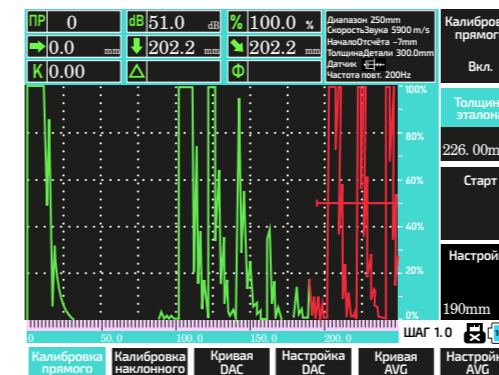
ПР 0
dB 51.0 dB
% 100.0 %
Диапазон 250mm
СкоростьЗвука 5900 m/s
НачалоОтсчёта -7mm
ТолщинаДетали 300.0mm
Датчик
Частота повт. 200Hz
0.0 mm
202.2 mm
202.2 mm
К 0.00
△
Φ
Калибров прямого
Вкл.
Толщин эталона
226. 00m
Старт
Настрой
190mm
100%
80%
60%
40%
20%
0%
0 50.0 100.0 150.0 200.0
ШАГ 1.0
Калибровка прямого
Калибровка наклонного
Кривая DAC
Настройка DAC
Кривая AVG
Настройк AVG